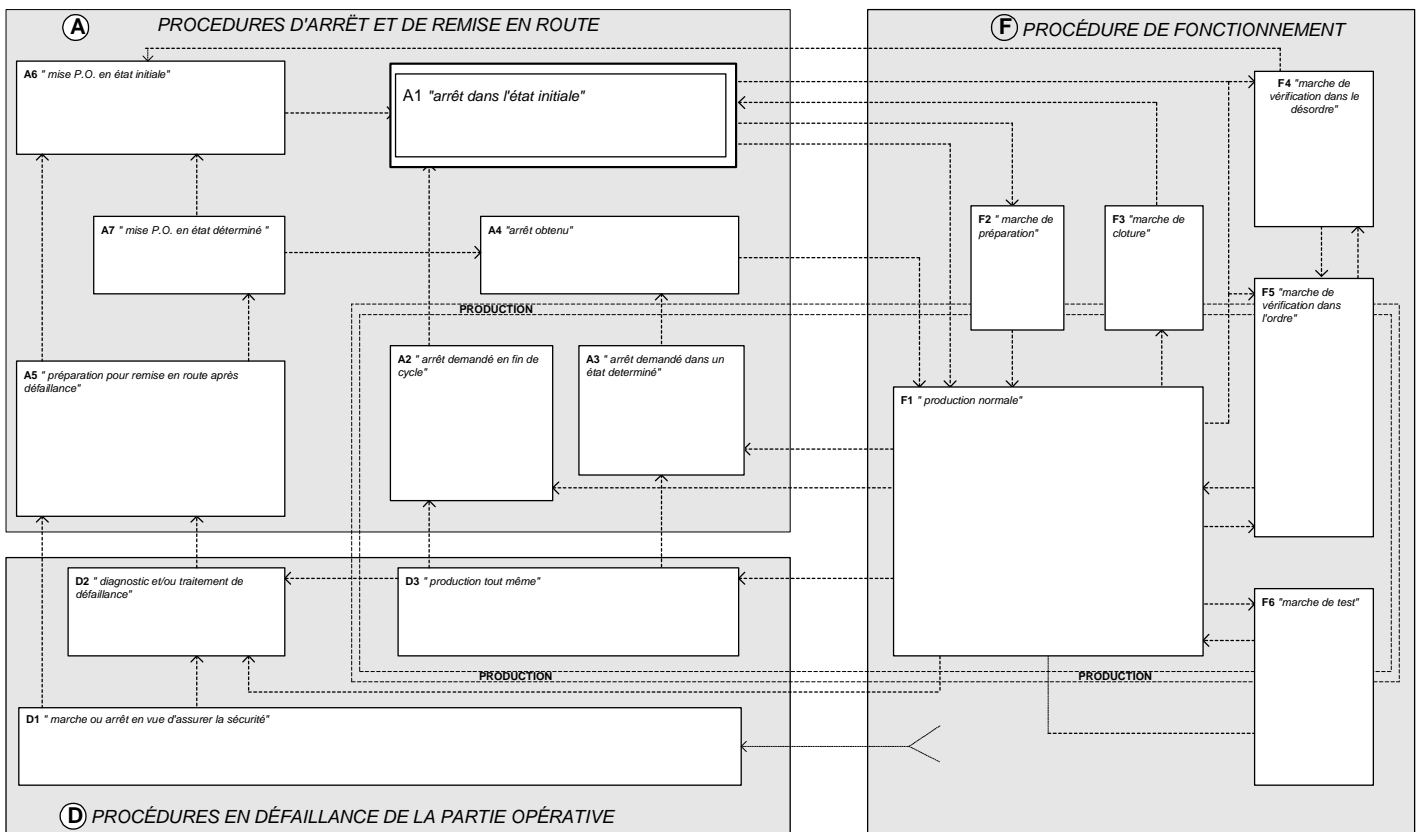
A PROCEDURES D'ARRËT ET DE REMISE EN ROUTE

A6 " mise P.O. en état initiale"

A1 "arrêt dans l'état initiale"

A7 " mise P.O. en état déterminé "

A4 "arrêt obtenu"

PRODUCTION

A5 " préparation pour remise en route après défaillance"

A2 " arrêt demandé en fin de cycle"

A3 " arrêt demandé dans un état determiné"

F PROCÉDURE DE FONCTIONNEMENT

F4 "marche de vérification dans le désordre"

F2 " marche de préparation"

F3 "marche de cloture"

F5 "marche de vérification dans l'ordre"

F1 " production normale"

F6 "marche de test"

D2 " diagnostic et/ou traitement de défaillance"

D3 " production tout même"

PRODUCTION

PRODUCTION

D1 " marche ou arrêt en vue d'assurer la sécurité"

D PROCÉDURES EN DÉFAILLANCE DE LA PARTIE OPÉRATIVE